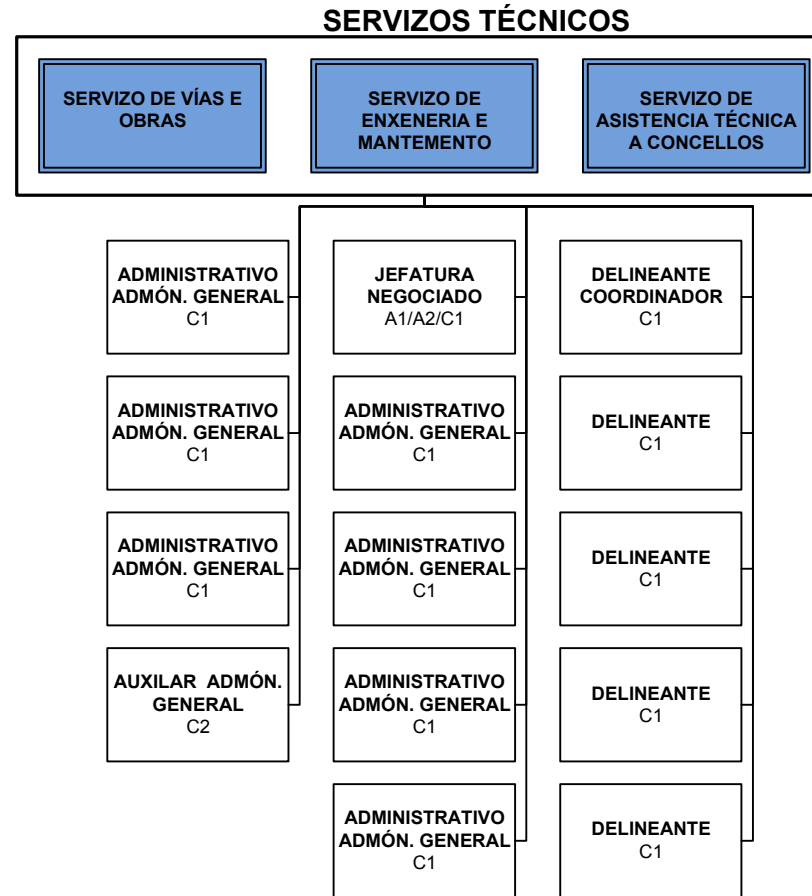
SERVIZOS TÉCNICOS

SERVIZO DE VÍAS E OBRAS

SERVIZO DE ENXENERIA E MANTEMENTO

SERVIZO DE ASISTENCIA TÉCNICA A CONCELLOS

ADMINISTRATIVO ADMÓN. GENERAL C1

ADMINISTRATIVO ADMÓN. GENERAL C1

ADMINISTRATIVO ADMÓN. GENERAL C1

AUXILAR ADMÓN. GENERAL C2

JEFATURA NEGOCIADO A1/A2/C1

ADMINISTRATIVO ADMÓN. GENERAL C1

ADMINISTRATIVO ADMÓN. GENERAL C1

ADMINISTRATIVO ADMÓN. GENERAL C1

ADMINISTRATIVO ADMÓN. GENERAL C1

DELINEANTE COORDINADOR C1

DELINEANTE C1

DELINEANTE C1

DELINEANTE C1

DELINEANTE C1